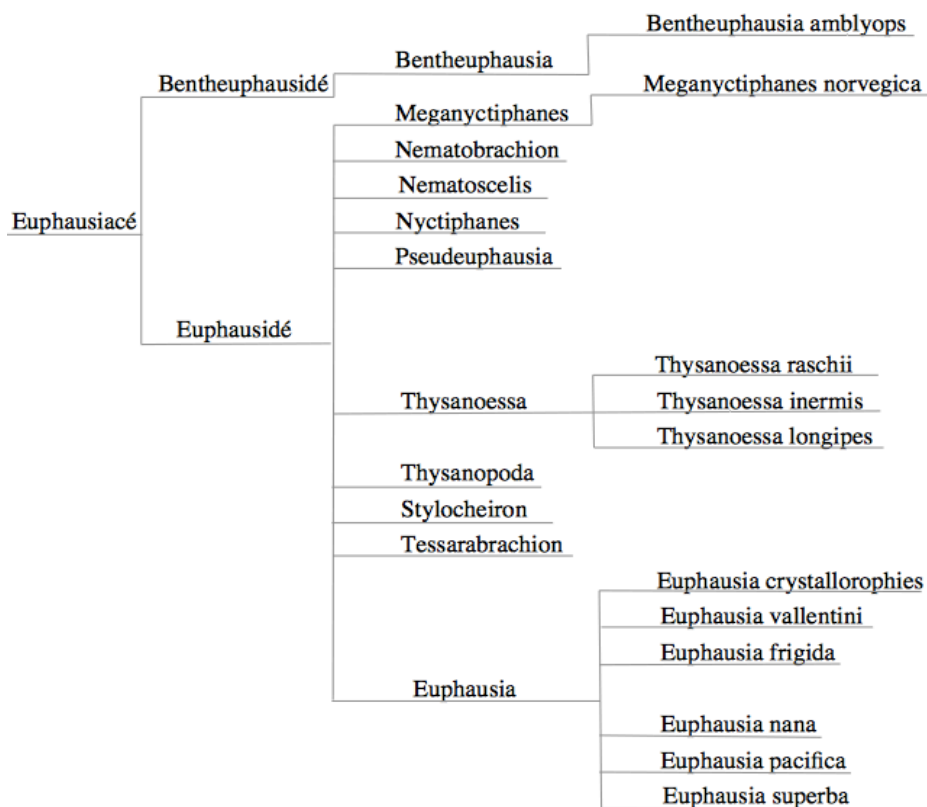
Bentheuphausia amblyops
Bentheuphausia
Bentheuphausidé
Meganyctiphanes norvegica
Meganyctiphanes
Nematobrachion
Nematoscelis
Euphausiacé
Nyctiphanes
Pseudeuphausia
Euphausidé
Thysanoessa raschii
Thysanoessa
Thysanoessa inermis
Thysanoessa longipes
Thysanopoda
Stylocheiron
Tessarabrachion
Euphausia crystallorophies
Euphausia vallentini
Euphausia frigida
Euphausia
Euphausia nana
Euphausia pacifica
Euphausia superba